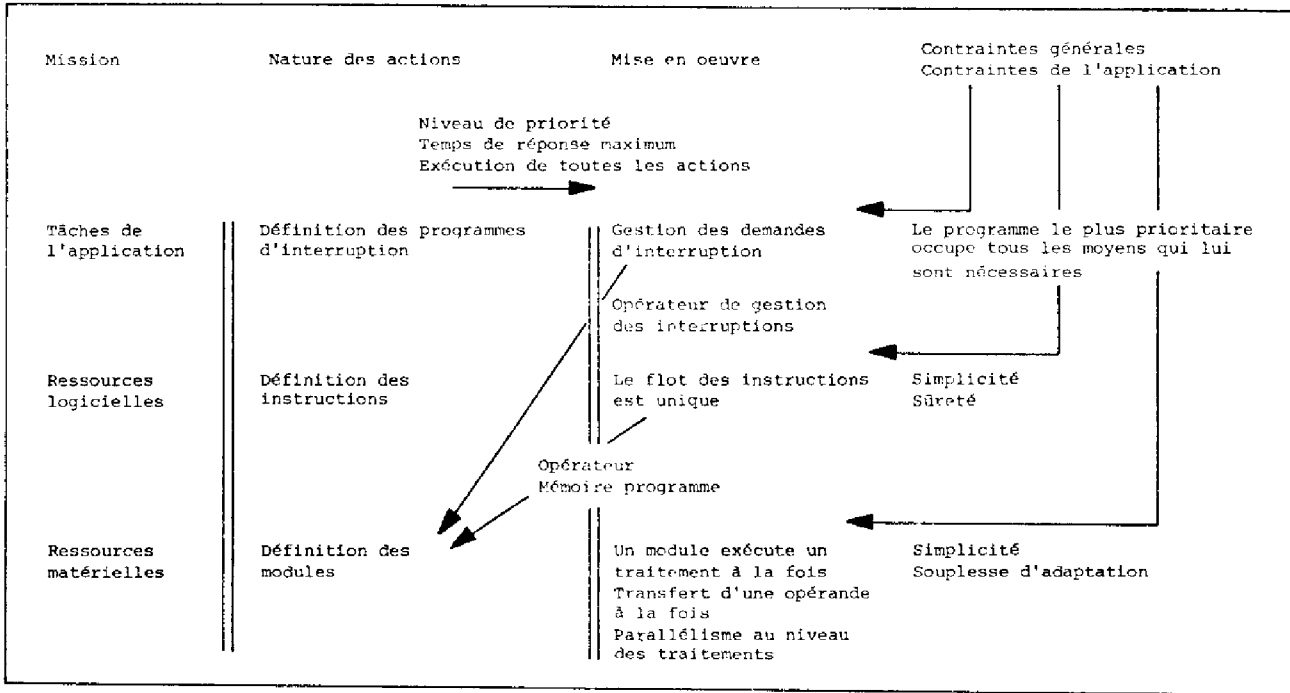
Mission

Nature des actions

Mise en oeuvre

Contraintes générales
Contraintes de l'application

Niveau de priorité
Temps de réponse maximum
Exécution de toutes les actions

Tâches de l'application

Définition des programmes d'interruption

Gestion des demandes d'interruption

Le programme le plus prioritaire occupe tous les moyens qui lui sont nécessaires

Opérateur de gestion des interruptions

Ressources logicielles

Définition des instructions

Le flot des instructions est unique

Simplicité
Sûreté

Opérateur
Mémoire programme

Ressources matérielles

Définition des modules

Un module exécute un traitement à la fois
Transfert d'une opérande à la fois
Parallélisme au niveau des traitements

Simplicité
Souplesse d'adaptation